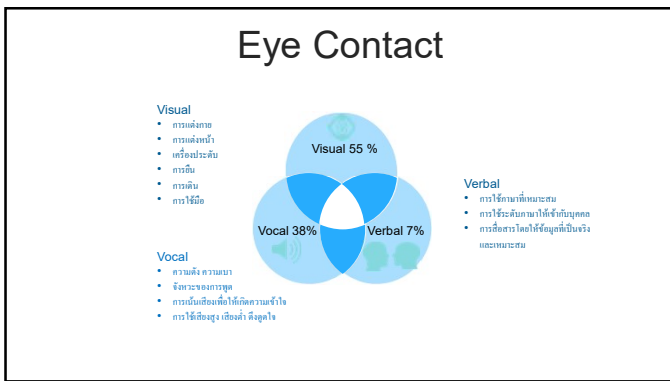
Eye Contact

Visual
- การแต่งกาย
- การแต่งหน้า
- เครื่องประดับ
- การยืน
- การเดิน
- การใช้มือ

Visual 55 %

Vocal 38%

Verbal 7%

Verbal
- การใช้ภาษาที่เหมาะสม
- การใช้ระดับภาษาให้เข้ากับบุคคล
- การสื่อสารโดยใช้ข้อมูลที่เป็นจริงและเหมาะสม

Vocal
- ความดัง ความเบา
- จังหวะของการพูด
- การเน้นเสียงเพื่อให้เกิดความเข้าใจ
- การใช้เสียงสูง เสียงต่ำ ดึงดูดใจ